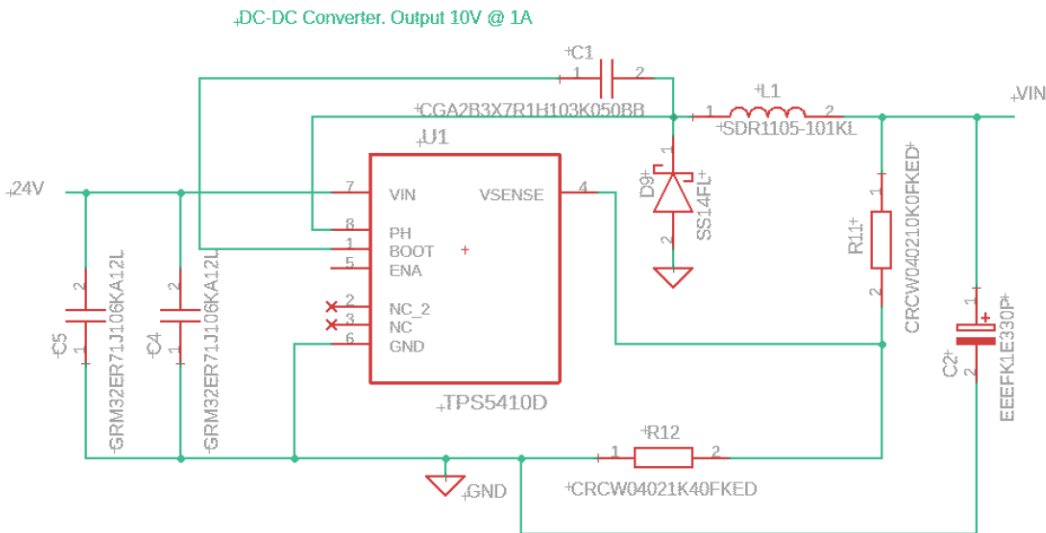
DC-DC Converter. Output 10V @ 1A

C1
1 2
CGA2B3X7R1H103K050BB

L1
1 2
SDR1105-101KL

VIN

U1

24V

7 VIN
8 PH
1 BOOT
5 ENA
2 NC_2
3 NC
6 GND

VSENSE 4

TPS5410D

D9
SS14FL
1
2

R11
1
2
CRCW040210K0FKED

C2
1
2
EEEFK1E330P

C5
2
1
GRM32ER71J106KA12L

C4
2
1
GRM32ER71J106KA12L

R12
1 2
CRCW04021K40FKED

GND